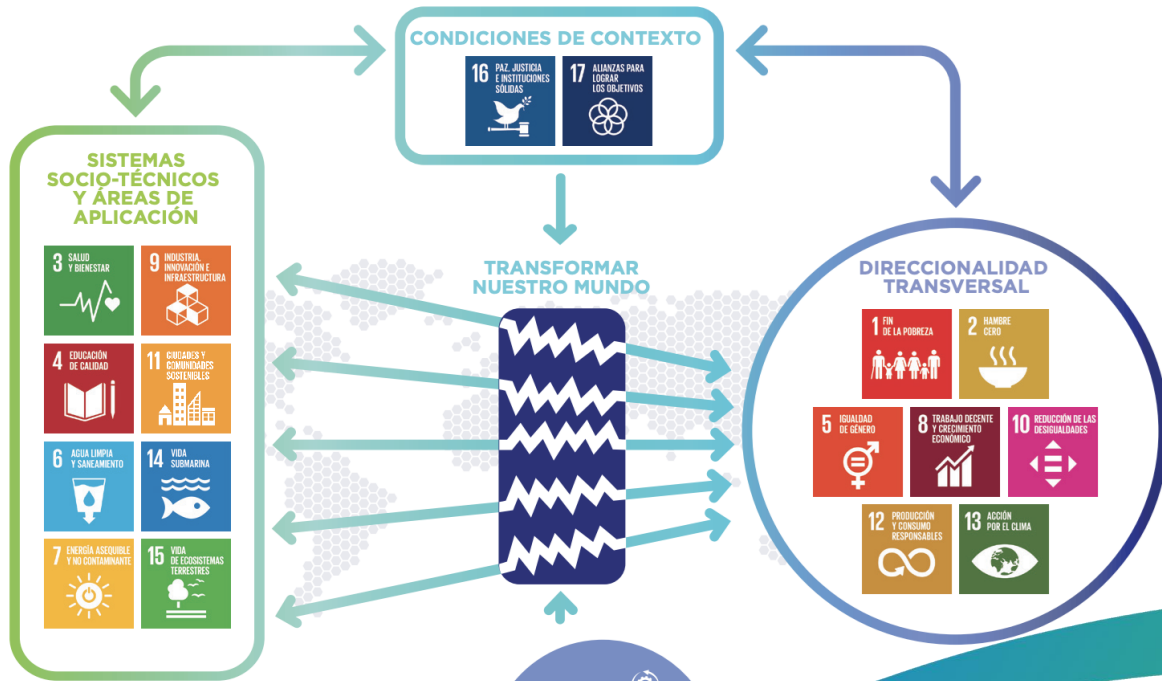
CONDICIONES DE CONTEXTO

16 PAZ, JUSTICIA E INSTITUCIONES SÓLIDAS

17 ALIANZAS PARA LOGRAR LOS OBJETIVOS

SISTEMAS SOCIO-TÉCNICOS Y ÁREAS DE APLICACIÓN

3 SALUD Y BIENESTAR

9 INDUSTRIA, INNOVACIÓN E INFRAESTRUCTURA

4 EDUCACIÓN DE CALIDAD

11 CIUDADES Y COMUNIDADES SOSTENIBLES

6 AGUA LIMPIA Y SANEAMIENTO

14 VIDA SUBMARINA

7 ENERGÍA ASEQUIBLE Y NO CONTAMINANTE

15 VIDA DE ECOSISTEMAS TERRESTRES

TRANSFORMAR NUESTRO MUNDO

DIRECCIONALIDAD TRANSVERSAL

1 FIN DE LA POBREZA

2 HAMBRE CERO

5 IGUALDAD DE GÉNERO

8 TRABAJO DECENTE Y CRECIMIENTO ECONÓMICO

10 REDUCCIÓN DE LAS DESIGUALDADES

12 PRODUCCIÓN Y CONSUMO RESPONSABLES

13 ACCIÓN POR EL CLIMA